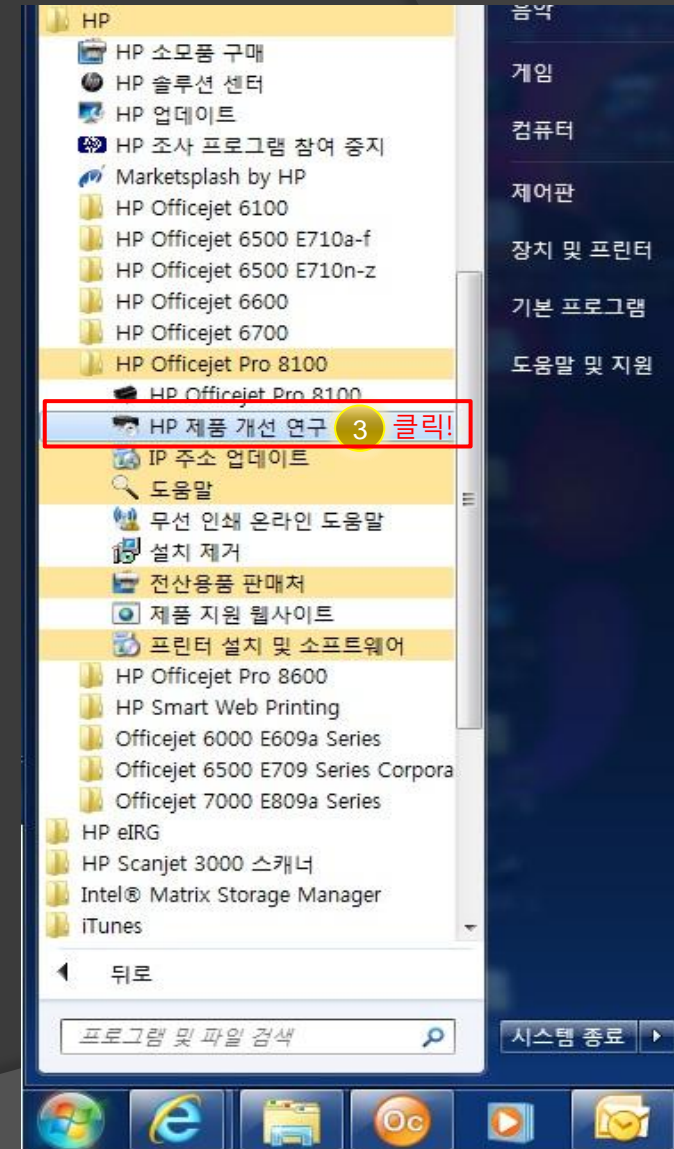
HP
HP 소모품 구매
HP 솔루션 센터
HP 업데이트
HP 조사 프로그램 참여 중지
Marketsplash by HP
HP Officejet 6100
HP Officejet 6500 E710a-f
HP Officejet 6500 E710n-z
HP Officejet 6600
HP Officejet 6700
HP Officejet Pro 8100
HP Officejet Pro 8100
HP 제품 개선 연구
3 클릭!
IP 주소 업데이트
도움말
무선 인쇄 온라인 도움말
설치 제거
전산용품 판매처
제품 지원 웹사이트
프린터 설치 및 소프트웨어
HP Officejet Pro 8600
HP Smart Web Printing
Officejet 6000 E609a Series
Officejet 6500 E709 Series Corpora
Officejet 7000 E809a Series
HP eIRG
HP Scanjet 3000 스캐너
Intel® Matrix Storage Manager
iTunes
뒤로
프로그램 및 파일 검색

음악
게임
컴퓨터
제어판
장치 및 프린터
기본 프로그램
도움말 및 지원
시스템 종료